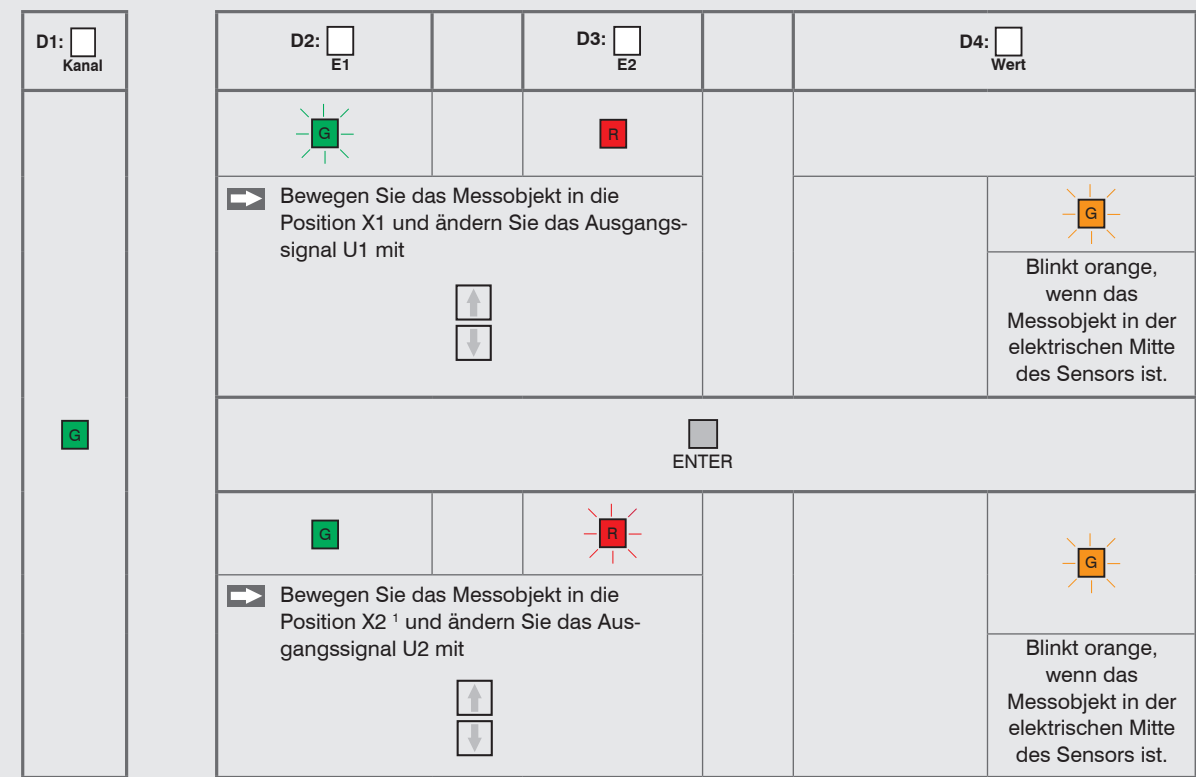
D1: Kanal

| D2: E1 | | D3: E2 | | D4: Wert | |
|---|---|---|---|---|---|
| G | | R | | | |
| Bewegen Sie das Messobjekt in die Position X1 und ändern Sie das Ausgangssignal U1 mit | | | | | G |
| | | | | | Blinkt orange, wenn das Messobjekt in der elektrischen Mitte des Sensors ist. |
| ENTER | | | | | |
| G | | R | | | G |
| Bewegen Sie das Messobjekt in die Position X2 ¹ und ändern Sie das Ausgangssignal U2 mit | | | | | Blinkt orange, wenn das Messobjekt in der elektrischen Mitte des Sensors ist. |

G